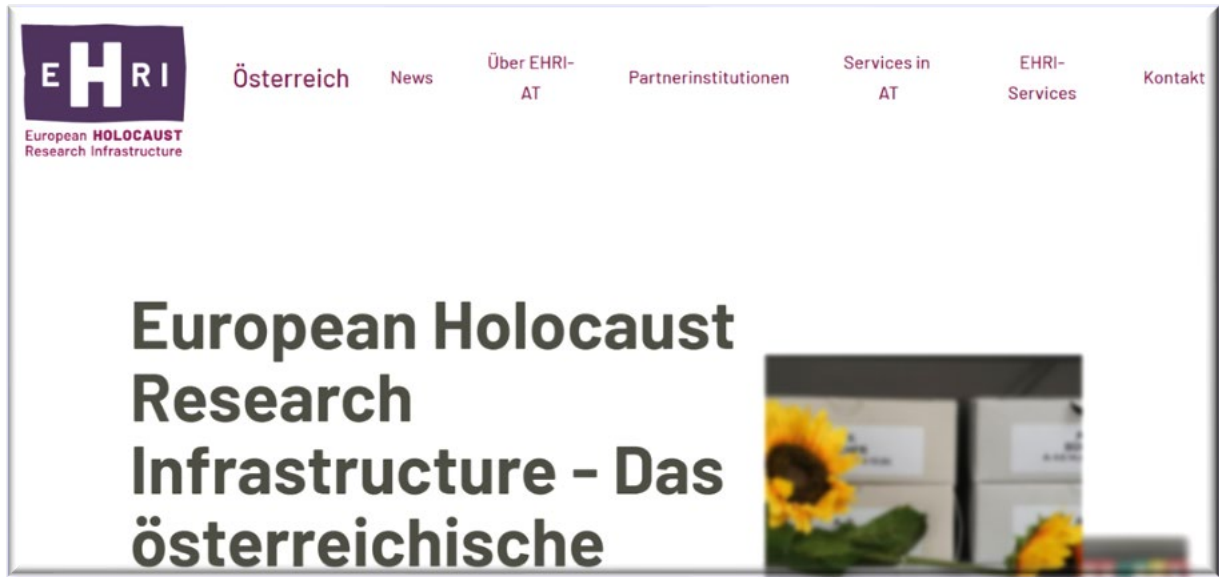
EHRI
European HOLOCAUST Research Infrastructure

Österreich

News

Über EHRI-AT

Partnerinstitutionen

Services in AT

EHRI-Services

Kontakt

European Holocaust Research Infrastructure – Das österreichische